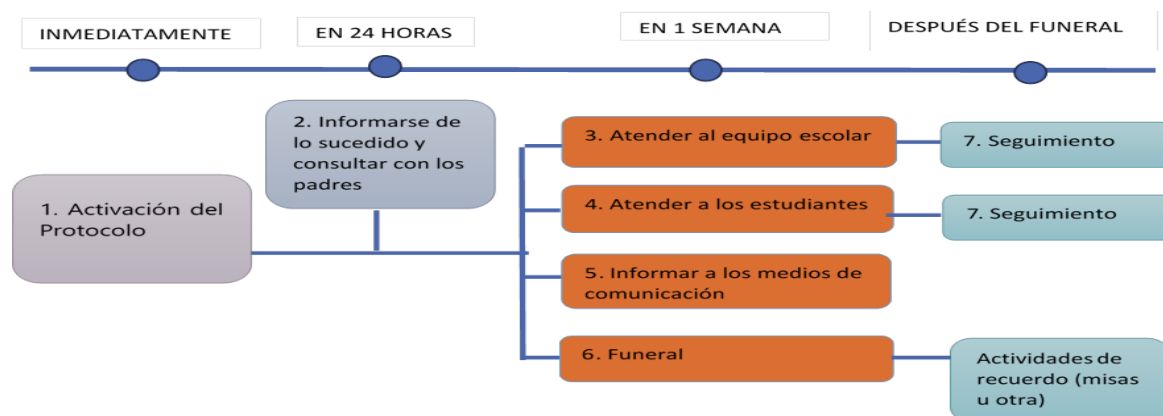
INMEDIATAMENTE

EN 24 HORAS

EN 1 SEMANA

DESPUÉS DEL FUNERAL

1. Activación del Protocolo

2. Informarse de lo sucedido y consultar con los padres

3. Atender al equipo escolar

7. Seguimiento

4. Atender a los estudiantes

7. Seguimiento

5. Informar a los medios de comunicación

6. Funeral

Actividades de recuerdo (misas u otra)